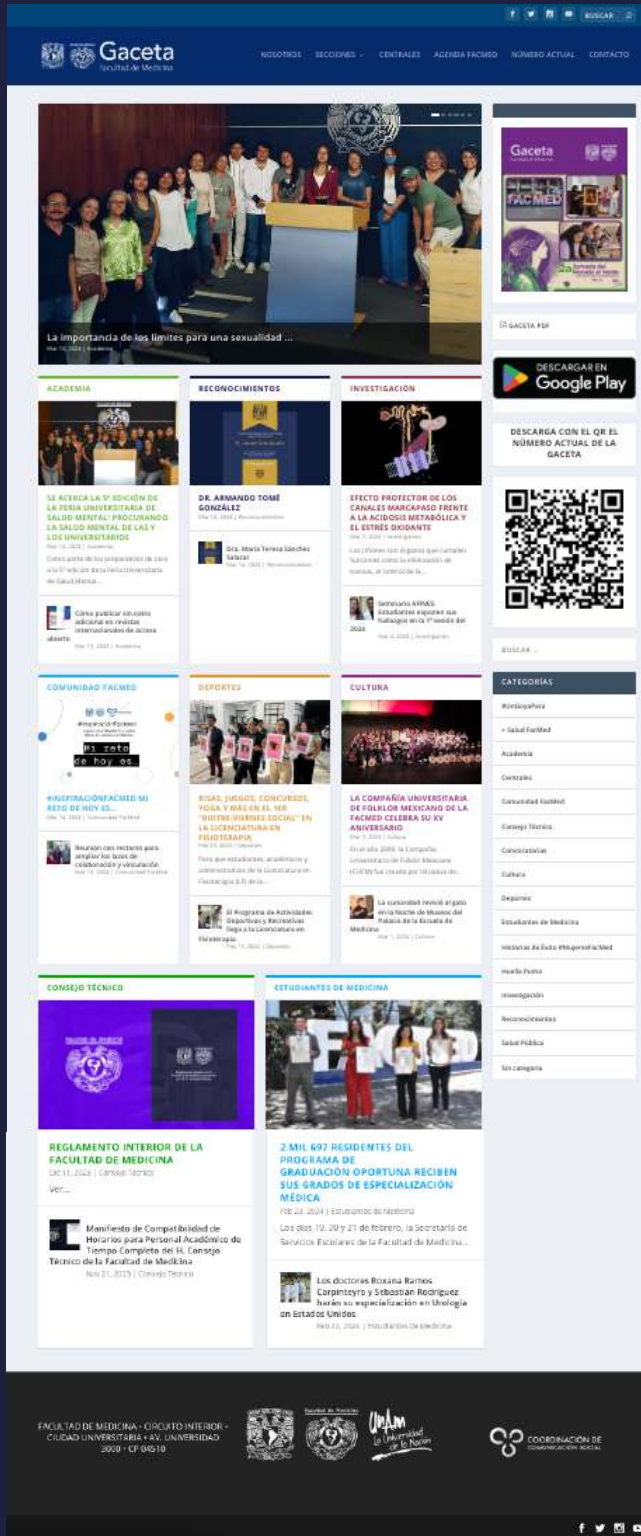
BUSCAR

Gaceta
Facultad de Medicina

NOSOTROS SECCIONES CENTRALES AGENDA FACMED NÚMERO ACTUAL CONTACTO

La importancia de los límites para una sexualidad ...
Mar 14, 2024 | Academia

ACADEMIA

SE ACERCA LA 5ª EDICIÓN DE LA FERIA UNIVERSITARIA DE SALUD MENTAL: PROCURANDO LA SALUD MENTAL DE LAS Y LOS UNIVERSITARIOS
Mar 14, 2024 | Academia
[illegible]

Cómo publicar sin costo adicional en revistas internacionales de acceso abierto
Mar 13, 2024 | Academia

RECONOCIMIENTOS

DR. ARMANDO TOMÉ GONZÁLEZ
Mar 14, 2024 | Reconocimientos

Dra. María Teresa Sánchez Salazar
Mar 14, 2024 | Reconocimientos

INVESTIGACIÓN

EFECTO PROTECTOR DE LOS CANALES MARCAPASO FRENTE A LA ACIDOSIS METABÓLICA Y EL ESTRÉS OXIDANTE
Mar 7, 2024 | Investigación
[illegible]

Seminario AFINES: Estudiantes exponen sus hallazgos en la 1ª sesión del 2024
Mar 4, 2024 | Investigación

COMUNIDAD FACMED

#InspiraciónFacmed
Mi reto de hoy es...

#INSPIRACIÓNFACMED MI RETO DE HOY ES...
Mar 14, 2024 | Comunidad FacMed

Reunión con rectores para ampliar los lazos de colaboración y vinculación
Mar 13, 2024 | Comunidad FacMed

DEPORTES

RISAS, JUEGOS, CONCURSOS, YOGA Y MÁS EN EL 1ER "NUTRE-VIERNES SOCIAL" EN LA LICENCIATURA EN FISIOTERAPIA
Feb 23, 2024 | Deportes
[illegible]

El Programa de Actividades Deportivas y Recreativas llega a la Licenciatura en Fisioterapia
Feb 19, 2024 | Deportes

CULTURA

LA COMPAÑÍA UNIVERSITARIA DE FOLKLOR MEXICANO DE LA FACMED CELEBRA SU XV ANIVERSARIO
Mar 7, 2024 | Cultura
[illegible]

La comunidad revivió al gato en la Noche de Museos del Palacio de la Escuela de Medicina
Mar 1, 2024 | Cultura

CONSEJO TÉCNICO

REGLAMENTO INTERIOR DE LA FACULTAD DE MEDICINA
Dic 11, 2024 | Consejo Técnico
Ver...

Manifiesto de Compatibilidad de Horarios para Personal Académico de Tiempo Completo del H. Consejo Técnico de la Facultad de Medicina
Nov 21, 2023 | Consejo Técnico

ESTUDIANTES DE MEDICINA

2 MIL 697 RESIDENTES DEL PROGRAMA DE GRADUACIÓN OPORTUNA RECIBEN SUS GRADOS DE ESPECIALIZACIÓN MÉDICA
Feb 23, 2024 | Estudiantes de Medicina
Los días 19, 20 y 21 de febrero, la Secretaría de Servicios Escolares de la Facultad de Medicina...

Los doctores Roxana Ramos Carpinteyro y Sebastián Rodríguez harán su especialización en Urología en Estados Unidos
Feb 22, 2024 | Estudiantes de Medicina

Gaceta
FACMED

GACETA PDF

DESCARGAR EN
Google Play

DESCARGA CON EL QR EL NÚMERO ACTUAL DE LA GACETA

BUSCAR ...

CATEGORÍAS
#UnidosyPara
+ Salud FacMed
Academia
Centrales
Comunidad FacMed
Consejo Técnico
Convocatorias
Cultura
Deportes
Estudiantes de Medicina
Historias de Éxito #MujeresFacMed
Huella Puma
Investigación
Reconocimientos
Salud Pública
Sin categoría

FACULTAD DE MEDICINA • CIRCUITO INTERIOR • CIUDAD UNIVERSITARIA • AV. UNIVERSIDAD 3000 • CP 04510

Facultad de Medicina

UNAM La Universidad de la Nación

COORDINACIÓN DE COMUNICACIÓN SOCIAL